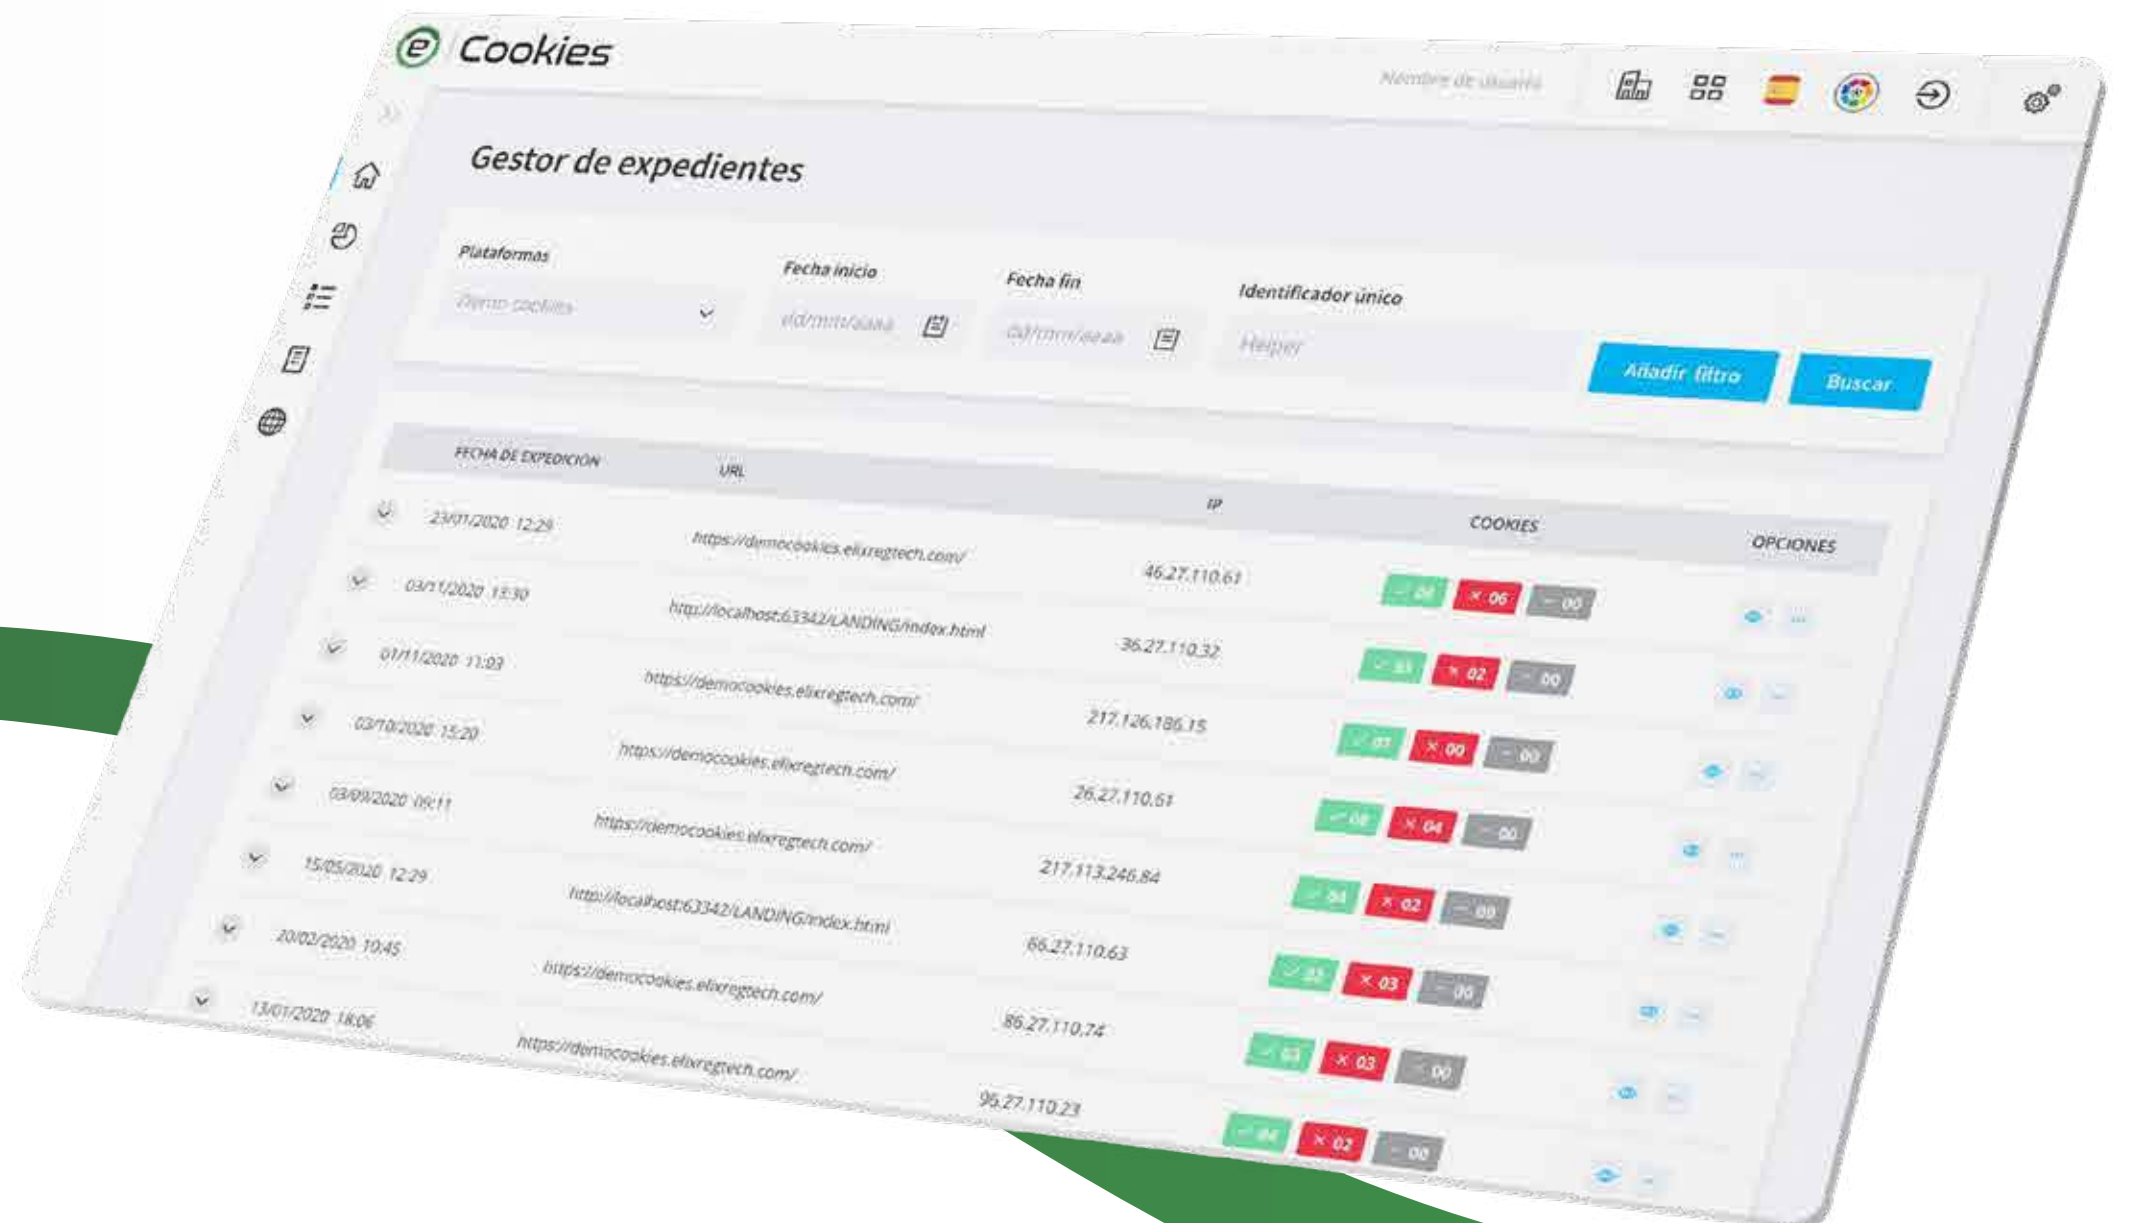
Cookies

Nombre de usuario

Gestor de expedientes

Plataformas
Demo cookies

Fecha inicio
dd/mm/aaaa

Fecha fin
dd/mm/aaaa

Identificador único
Helper

Añadir filtro

Buscar

| FECHA DE EXPEDICIÓN | URL | IP | COOKIES | OPCIONES |
|---|---|---|---|---|
| 23/01/2020 12:29 | https://democookies.elixregtech.com/ | 46.27.110.61 | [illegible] × 06 – 00 | |
| 03/11/2020 13:30 | http://localhost:63342/LANDING/index.html | 36.27.110.32 | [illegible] × 02 – 00 | |
| 01/11/2020 11:03 | https://democookies.elixregtech.com/ | 217.126.186.15 | 01 × 00 – 00 | |
| 03/10/2020 15:20 | https://democookies.elixregtech.com/ | 26.27.110.61 | 02 × 04 – 00 | |
| 03/09/2020 09:11 | https://democookies.elixregtech.com/ | 217.113.246.84 | 04 × 02 – 00 | |
| 15/05/2020 12:29 | http://localhost:63342/LANDING/index.html | 86.27.110.63 | 22 × 03 – 00 | |
| 20/02/2020 10:45 | https://democookies.elixregtech.com/ | 86.27.110.74 | 03 × 03 – 00 | |
| 13/01/2020 18:06 | https://democookies.elixregtech.com/ | 95.27.110.23 | 04 × 02 – 00 | |